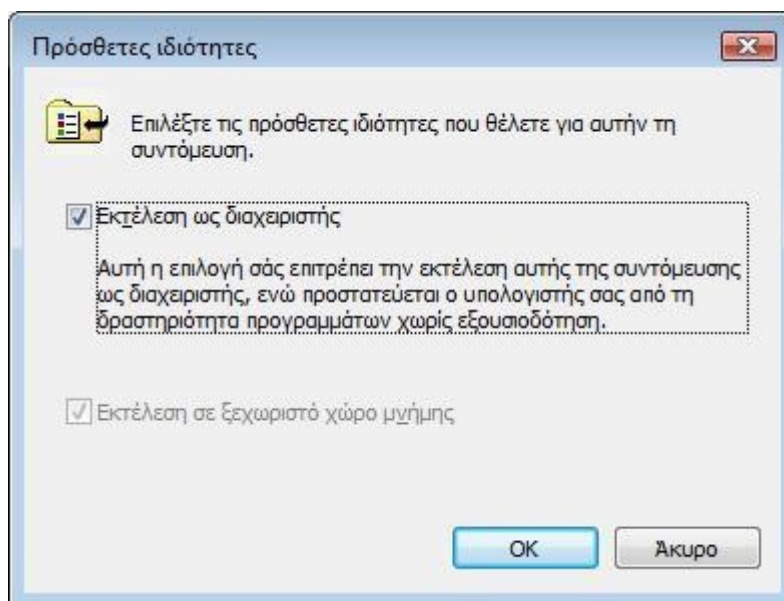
Πρόσθετες ιδιότητες

Επιλέξτε τις πρόσθετες ιδιότητες που θέλετε για αυτήν τη συντόμευση.

Εκτέλεση ως διαχειριστής

Αυτή η επιλογή σάς επιτρέπει την εκτέλεση αυτής της συντόμευσης ως διαχειριστής, ενώ προστατεύεται ο υπολογιστής σας από τη δραστηριότητα προγραμμάτων χωρίς εξουσιοδότηση.

Εκτέλεση σε ξεχωριστό χώρο μνήμης

OK

Άκυρο